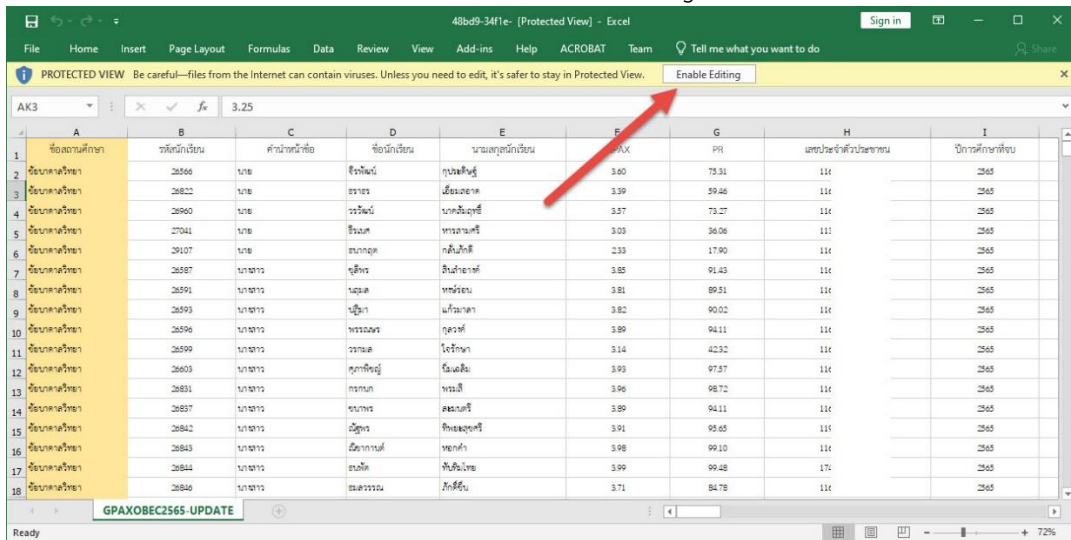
48bd9-34f1e- [Protected View] - Excel

Sign in

File Home Insert Page Layout Formulas Data Review View Add-ins Help ACROBAT Team Tell me what you want to do Share

PROTECTED VIEW Be careful—files from the Internet can contain viruses. Unless you need to edit, it's safer to stay in Protected View. Enable Editing

AK3 3.25

| | A | B | C | D | E | F | G | H | I |
|---|---|---|---|---|---|---|---|---|---|
| 1 | ชื่อสถานศึกษา | รหัสนักเรียน | คำนำหน้าชื่อ | ชื่อนักเรียน | นามสกุลนักเรียน | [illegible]AX | PR | เลขประจำตัวประชาชน | ปีการศึกษาที่จบ |
| 2 | ชัยบาดาลวิทยา | 26566 | นาย | จิรพัฒน์ | ภูประดิษฐ์ | 3.60 | 73.31 | 11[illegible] | 2565 |
| 3 | ชัยบาดาลวิทยา | 26822 | นาย | ธราธร | เอี่ยมสอาด | 3.39 | 59.46 | 11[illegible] | 2565 |
| 4 | ชัยบาดาลวิทยา | 26960 | นาย | วรวิพัฒน์ | นาคสัมฤทธิ์ | 3.57 | 73.27 | 11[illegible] | 2565 |
| 5 | ชัยบาดาลวิทยา | 27041 | นาย | ธีระเมศ | หาระสามศรี | 3.03 | 36.06 | 11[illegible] | 2565 |
| 6 | ชัยบาดาลวิทยา | 29107 | นาย | ธนากฤต | กลั่นภักดี | 2.33 | 17.90 | 11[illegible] | 2565 |
| 7 | ชัยบาดาลวิทยา | 26587 | นางสาว | ชุติพร | สินสำอางค์ | 3.85 | 91.43 | 11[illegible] | 2565 |
| 8 | ชัยบาดาลวิทยา | 26591 | นางสาว | นฤมล | หงษ์ร่อน | 3.81 | 89.51 | 11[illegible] | 2565 |
| 9 | ชัยบาดาลวิทยา | 26593 | นางสาว | ปฐิมา | แก้วมาลา | 3.82 | 90.02 | 11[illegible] | 2565 |
| 10 | ชัยบาดาลวิทยา | 26596 | นางสาว | พรรณพร | กุลวงศ์ | 3.89 | 94.11 | 11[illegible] | 2565 |
| 11 | ชัยบาดาลวิทยา | 26599 | นางสาว | วรรณิดา | ใจรักษา | 3.14 | 42.32 | 11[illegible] | 2565 |
| 12 | ชัยบาดาลวิทยา | 26603 | นางสาว | ศุภาพิชญ์ | นิ่มเอี่ยม | 3.93 | 97.57 | 11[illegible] | 2565 |
| 13 | ชัยบาดาลวิทยา | 26831 | นางสาว | กรกนก | พรมลี | 3.96 | 98.72 | 11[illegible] | 2565 |
| 14 | ชัยบาดาลวิทยา | 26837 | นางสาว | ชนาพร | สมมาศรี | 3.89 | 94.11 | 11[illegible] | 2565 |
| 15 | ชัยบาดาลวิทยา | 26842 | นางสาว | ณัฐพร | ทิพยสุขศรี | 3.91 | 95.65 | 11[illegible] | 2565 |
| 16 | ชัยบาดาลวิทยา | 26843 | นางสาว | ณัฐกานต์ | ทองคำ | 3.98 | 99.10 | 11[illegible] | 2565 |
| 17 | ชัยบาดาลวิทยา | 26844 | นางสาว | ธนภัค | ทับทิมไทย | 3.99 | 99.48 | 17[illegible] | 2565 |
| 18 | ชัยบาดาลวิทยา | 26846 | นางสาว | ธมลวรรณ | ภักดีชื่น | 3.71 | 84.78 | 11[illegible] | 2565 |

GPAXOBEC2565-UPDATE

Ready 72%